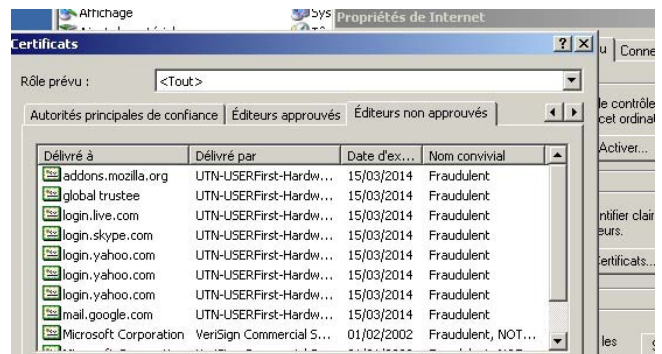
Affichage
Sys
Propriétés de Internet

Certificats
?
X

Rôle prévu :
<Tout>

Autorités principales de confiance
Éditeurs approuvés
Éditeurs non approuvés

| Délivré à | Délivré par | Date d'ex... | Nom convivial |
|---|---|---|---|
| addons.mozilla.org | UTN-USERFirst-Hardw... | 15/03/2014 | Fraudulent |
| global trustee | UTN-USERFirst-Hardw... | 15/03/2014 | Fraudulent |
| login.live.com | UTN-USERFirst-Hardw... | 15/03/2014 | Fraudulent |
| login.skype.com | UTN-USERFirst-Hardw... | 15/03/2014 | Fraudulent |
| login.yahoo.com | UTN-USERFirst-Hardw... | 15/03/2014 | Fraudulent |
| login.yahoo.com | UTN-USERFirst-Hardw... | 15/03/2014 | Fraudulent |
| login.yahoo.com | UTN-USERFirst-Hardw... | 15/03/2014 | Fraudulent |
| mail.google.com | UTN-USERFirst-Hardw... | 15/03/2014 | Fraudulent |
| Microsoft Corporation | VeriSign Commercial S... | 01/02/2002 | Fraudulent, NOT... |

u
Conne
le contrôle
cet ordinat
Activer...
ntifier clair
eurs.
ertificats...
les